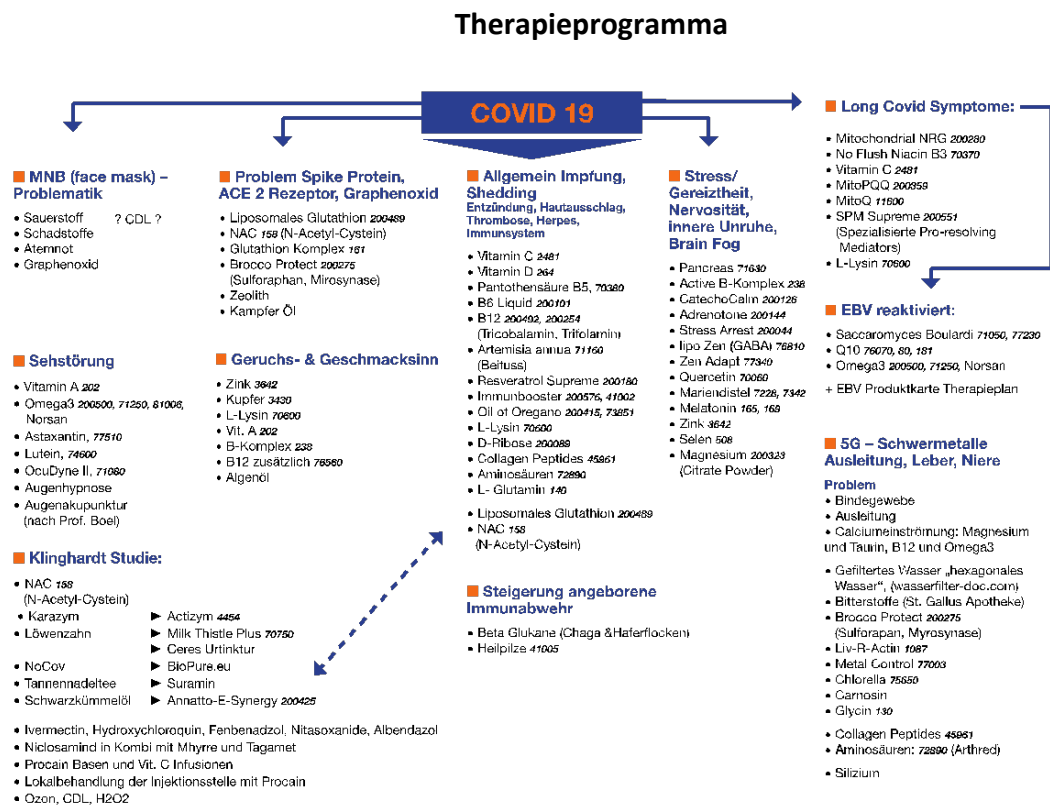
Therapieprogramma

COVID 19

MNB (face mask) – Problematik

• Sauerstoff ? CDL ?
• Schadstoffe
• Atemnot
• Graphenoxid

Sehstörung

• Vitamin A 202
• Omega3 200500, 71250, 81006, Norsan
• Astaxantin, 77510
• Lutein, 74600
• OcuDyne II, 71080
• Augenhypnose
• Augenakupunktur (nach Prof. Boel)

Klinghardt Studie:

• NAC 158 (N-Acetyl-Cystein)
• Karazym ► Actizym 4454
• Löwenzahn ► Milk Thistle Plus 70750
► Ceres Urtinktur
• NoCov ► BioPure.eu
• Tannennadeltee ► Suramin
• Schwarzkümmelöl ► Annatto-E-Synergy 200425

• Ivermectin, Hydroxychloroquin, Fenbenadzol, Nitasoxanide, Albendazol
• Niclosamid in Kombi mit Myhrre und Tagamet
• Procain Basen und Vit. C Infusionen
• Lokalbehandlung der Injektionsstelle mit Procain
• Ozon, CDL, H2O2

Problem Spike Protein, ACE 2 Rezeptor, Graphenoxid

• Liposomales Glutathion 200489
• NAC 158 (N-Acetyl-Cystein)
• Glutathion Komplex 161
• Brocco Protect 200275 (Sulforaphan, Mirosynase)
• Zeolith
• Kampfer Öl

Geruchs- & Geschmacksinn

• Zink 3642
• Kupfer 3430
• L-Lysin 70600
• Vit. A 202
• B-Komplex 238
• B12 zusätzlich 76560
• Algenöl

Allgemein Impfung, Shedding
Entzündung, Hautausschlag, Thrombose, Herpes, Immunsystem

• Vitamin C 2481
• Vitamin D 264
• Pantothensäure B5, 70380
• B6 Liquid 200101
• B12 200492, 200254 (Tricobalamin, Trifolamin)
• Artemisia annua 71160 (Beifuss)
• Resveratrol Supreme 200180
• Immunbooster 200576, 41002
• Oil of Oregano 200415, 73851
• L-Lysin 70600
• D-Ribose 200089
• Collagen Peptides 45961
• Aminosäuren 72890
• L- Glutamin 140

• Liposomales Glutathion 200489
• NAC 158 (N-Acetyl-Cystein)

Steigerung angeborene Immunabwehr

• Beta Glukane (Chaga &Haferflocken)
• Heilpilze 41005

Stress/ Gereiztheit, Nervosität, innere Unruhe, Brain Fog

• Pancreas 71630
• Active B-Komplex 238
• CatechoCalm 200126
• Adrenotone 200144
• Stress Arrest 200044
• lipo Zen (GABA) 76810
• Zen Adapt 77340
• Quercetin 70060
• Mariendistel 7228, 7342
• Melatonin 165, 169
• Zink 3642
• Selen 508
• Magnesium 200323 (Citrate Powder)

Long Covid Symptome:

• Mitochondrial NRG 200280
• No Flush Niacin B3 70370
• Vitamin C 2481
• MitoPQQ 200359
• MitoQ 11800
• SPM Supreme 200551 (Spezialisierte Pro-resolving Mediators)
• L-Lysin 70600

EBV reaktiviert:

• Saccaromyces Boulardi 71050, 77230
• Q10 76070, 80, 181
• Omega3 200500, 71250, Norsan
+ EBV Produktkarte Therapieplan

5G – Schwermetalle Ausleitung, Leber, Niere

Problem
• Bindegewebe
• Ausleitung
• Calciumeinströmung: Magnesium und Taurin, B12 und Omega3

• Gefiltertes Wasser „hexagonales Wasser“, (wasserfilter-doc.com)
• Bitterstoffe (St. Gallus Apotheke)
• Brocco Protect 200275 (Sulforapan, Myrosynase)
• Liv-R-Actin 1087
• Metal Control 77003
• Chlorella 75850
• Carnosin
• Glycin 130

• Collagen Peptides 45961
• Aminosäuren: 72890 (Arthred)

• Silizium